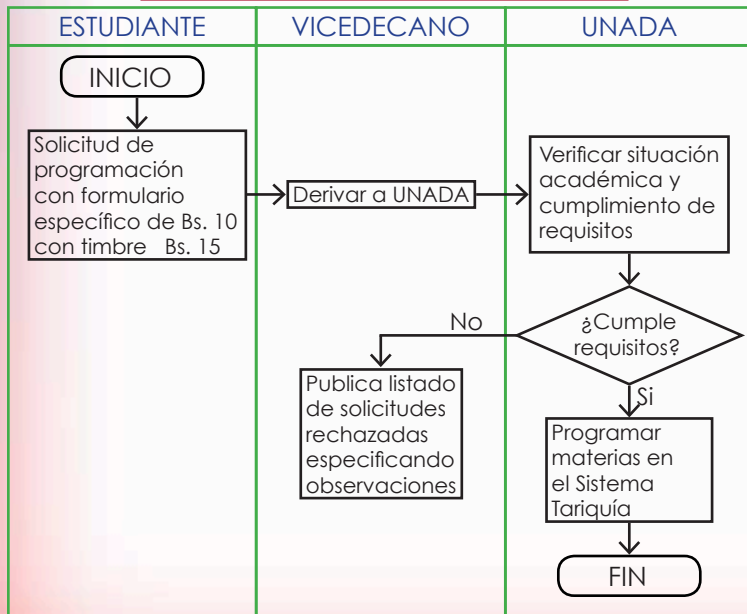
| ESTUDIANTE | VICEDECANO | UNADA |
|---|---|---|

INICIO

Solicitud de programación con formulario específico de Bs. 10 con timbre Bs. 15

Derivar a UNADA

Verificar situación académica y cumplimiento de requisitos

¿Cumple requisitos?

No

Publica listado de solicitudes rechazadas especificando observaciones

Si

Programar materias en el Sistema Tariquía

FIN